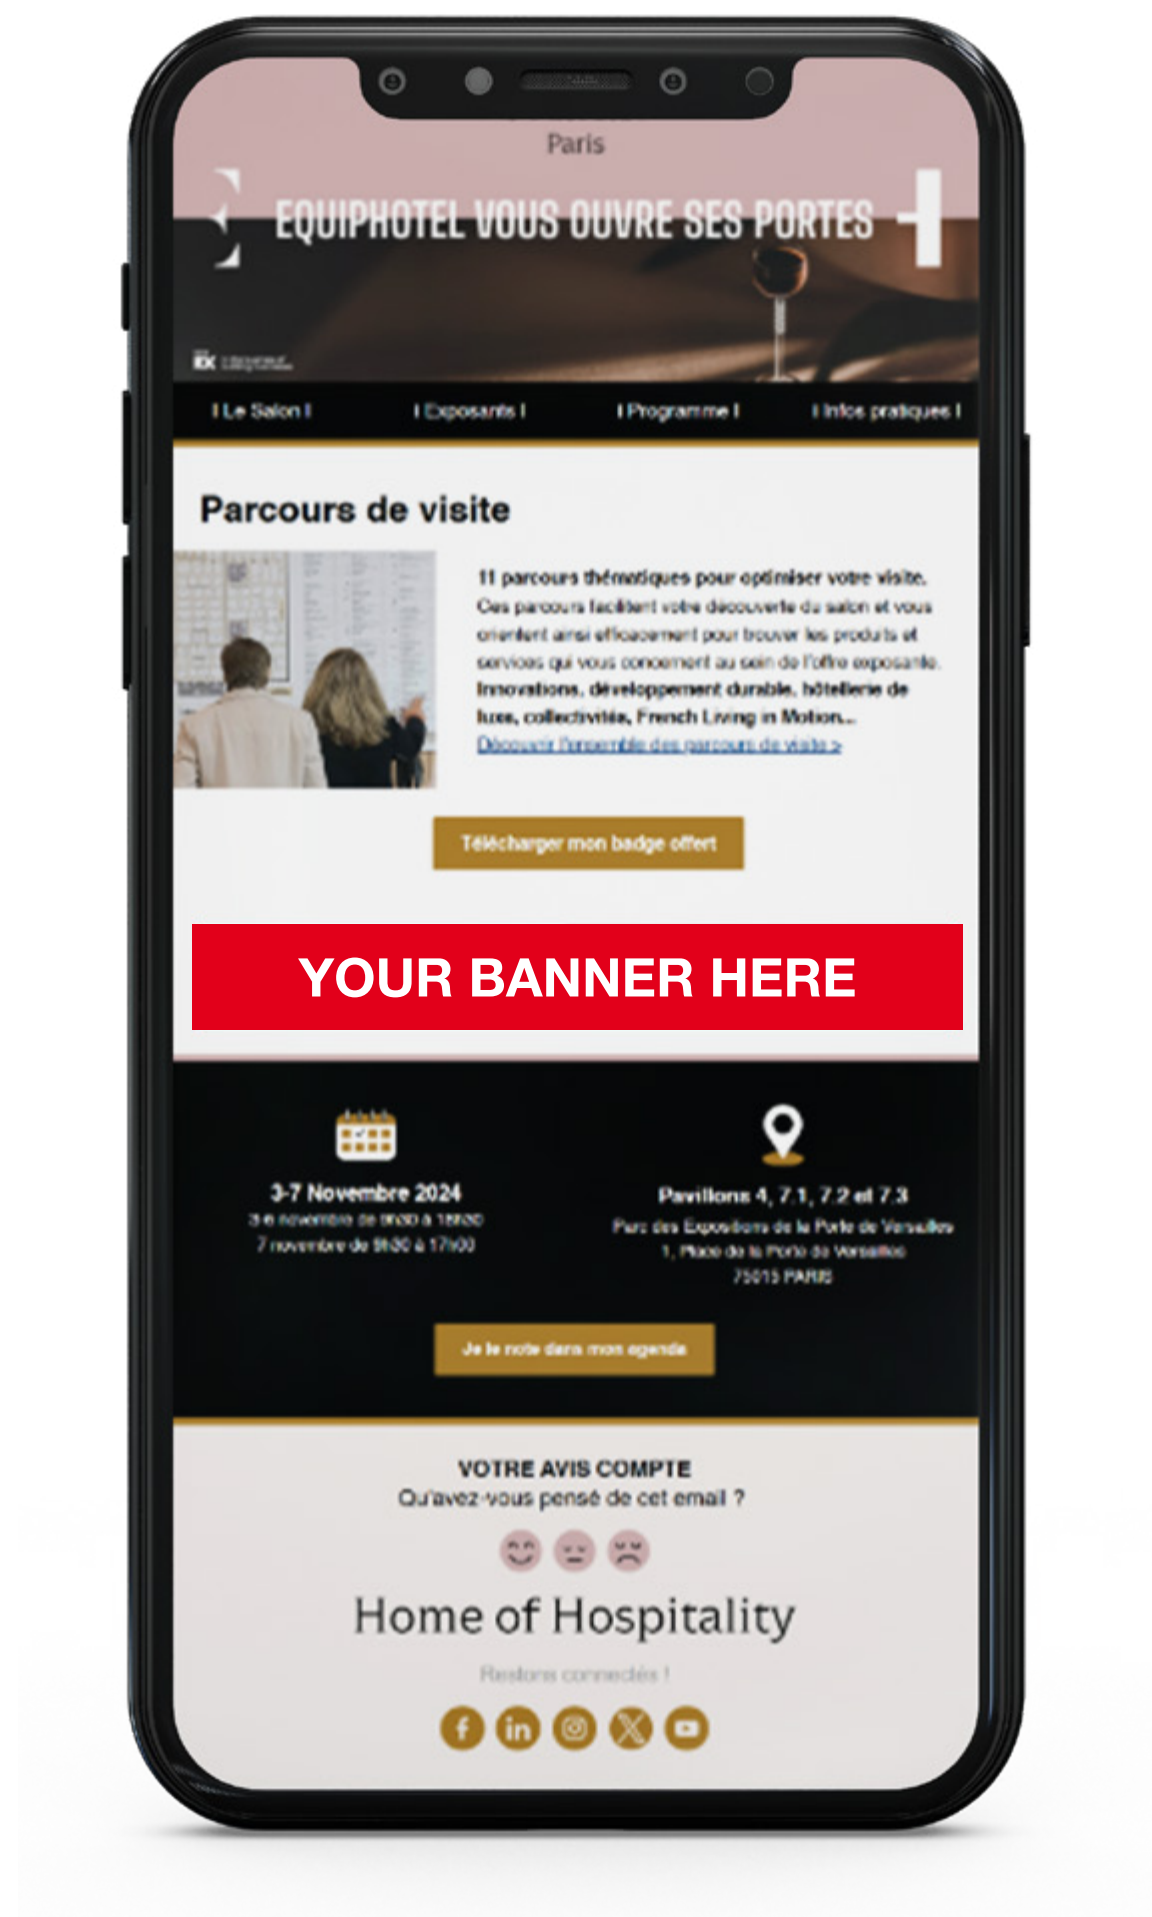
Paris

EQUIPHOTEL VOUS OUVRE SES PORTES

| Le Salon | | Exposants | | Programme | | Infos pratiques |

Parcours de visite

11 parcours thématiques pour optimiser votre visite. Ces parcours facilitent votre découverte du salon et vous orientent ainsi efficacement pour trouver les produits et services qui vous concernent au sein de l'offre exposante. Innovations, développement durable, hôtellerie de luxe, collectivités, French Living in Motion...
Découvrir l'ensemble des parcours de visite >

Télécharger mon badge offert

YOUR BANNER HERE

3-7 Novembre 2024
3-6 novembre de 9h30 à 18h30
7 novembre de 9h30 à 17h00

Pavillons 4, 7.1, 7.2 et 7.3
Parc des Expositions de la Porte de Versailles
1, Place de la Porte de Versailles
75015 PARIS

Je le note dans mon agenda

VOTRE AVIS COMPTE
Qu'avez-vous pensé de cet email ?

Home of Hospitality

Restons connectés !